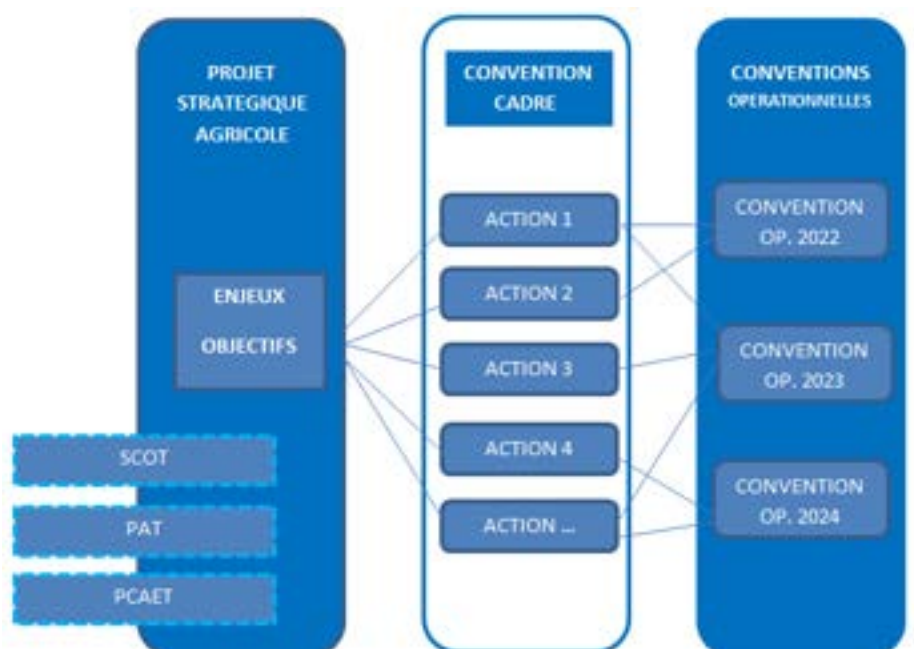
PROJET STRATEGIQUE AGRICOLE

ENJEUX

OBJECTIFS

SCOT

PAT

PCAET

CONVENTION CADRE

ACTION 1

ACTION 2

ACTION 3

ACTION 4

ACTION ...

CONVENTIONS OPERATIONNELLES

CONVENTION OP. 2022

CONVENTION OP. 2023

CONVENTION OP. 2024